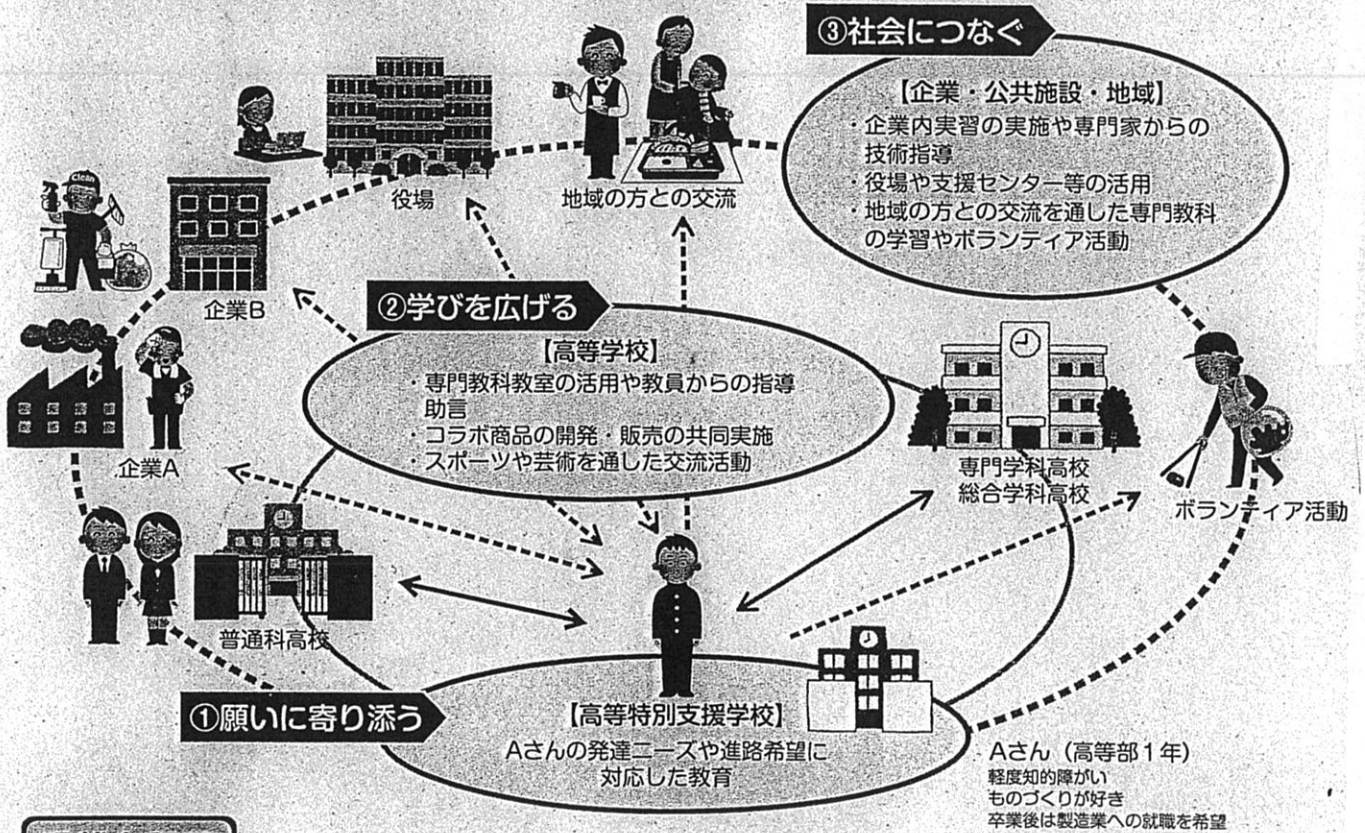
③社会につなぐ

【企業・公共施設・地域】
・企業内実習の実施や専門家からの技術指導
・役場や支援センター等の活用
・地域の方との交流を通した専門教科の学習やボランティア活動

役場

地域の方との交流

Clean

企業B

②学びを広げる

【高等学校】
・専門教科教室の活用や教員からの指導助言
・コラボ商品の開発・販売の共同実施
・スポーツや芸術を通した交流活動

企業A

専門学科高校
総合学科高校

ボランティア活動

普通科高校

①願いに寄り添う

【高等特別支援学校】
Aさんの発達ニーズや進路希望に対応した教育

Aさん（高等部１年）
軽度知的障がい
ものづくりが好き
卒業後は製造業への就職を希望